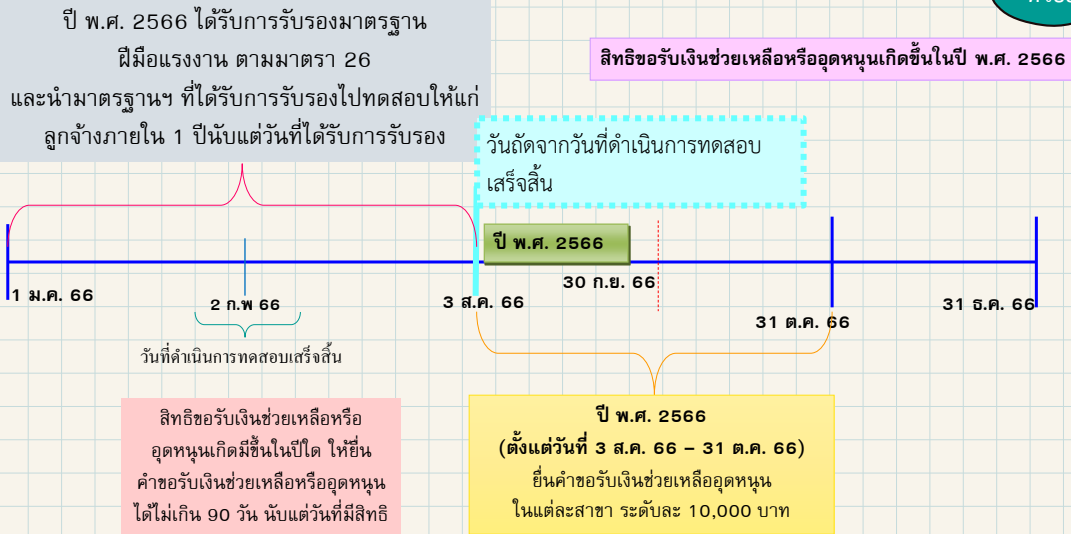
ปี พ.ศ. 2566 ได้รับการรับรองมาตรฐานฝีมือแรงงาน ตามมาตรา 26 และนำมาตรฐานฯ ที่ได้รับการรับรองไปทดสอบให้แก่ลูกจ้างภายใน 1 ปีนับแต่วันที่ได้รับการรับรอง

สิทธิขอรับเงินช่วยเหลือหรืออุดหนุนเกิดขึ้นในปี พ.ศ. 2566

วันถัดจากวันที่ดำเนินการทดสอบเสร็จสิ้น

ปี พ.ศ. 2566

1 ม.ค. 66

2 ก.พ 66

วันที่ดำเนินการทดสอบเสร็จสิ้น

3 ส.ค. 66

30 ก.ย. 66

31 ต.ค. 66

31 ธ.ค. 66

สิทธิขอรับเงินช่วยเหลือหรืออุดหนุนเกิดมีขึ้นในปีใด ให้ยื่นคำขอรับเงินช่วยเหลือหรืออุดหนุนได้ไม่เกิน 90 วัน นับแต่วันที่มีสิทธิ

ปี พ.ศ. 2566
(ตั้งแต่วันที่ 3 ส.ค. 66 – 31 ต.ค. 66)
ยื่นคำขอรับเงินช่วยเหลืออุดหนุนในแต่ละสาขา ระดับละ 10,000 บาท